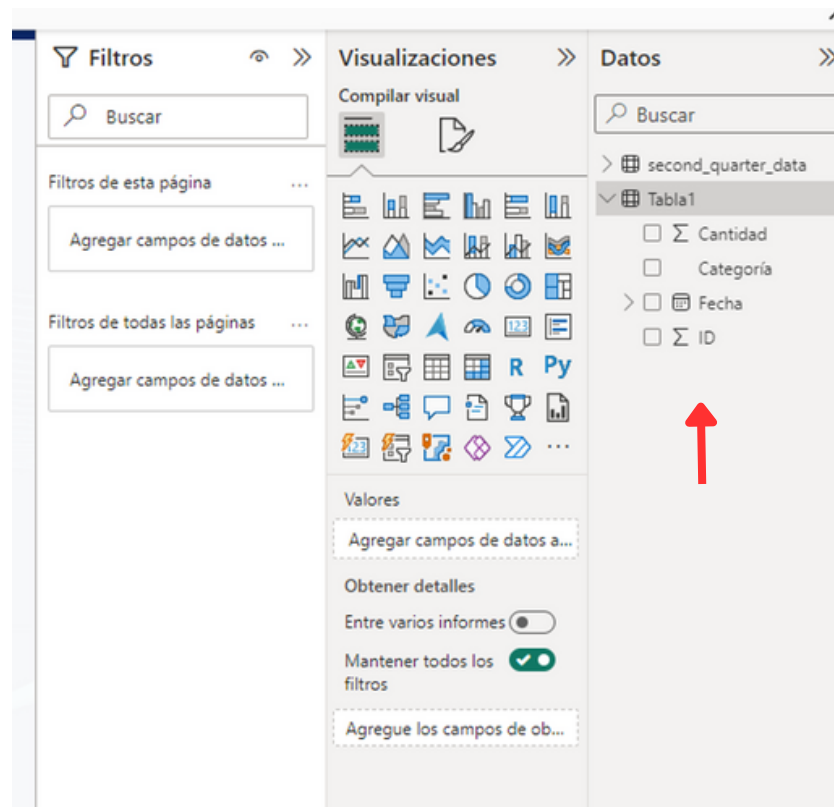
Filtros

Buscar

Filtros de esta página ...

Agregar campos de datos ...

Filtros de todas las páginas ...

Agregar campos de datos ...

Visualizaciones

Compilar visual

R Py ...

Valores

Agregar campos de datos a...

Obtener detalles

Entre varios informes

Mantener todos los filtros

Agregue los campos de ob...

Datos

Buscar

second_quarter_data

Tabla1

Σ Cantidad

Categoría

Fecha

Σ ID